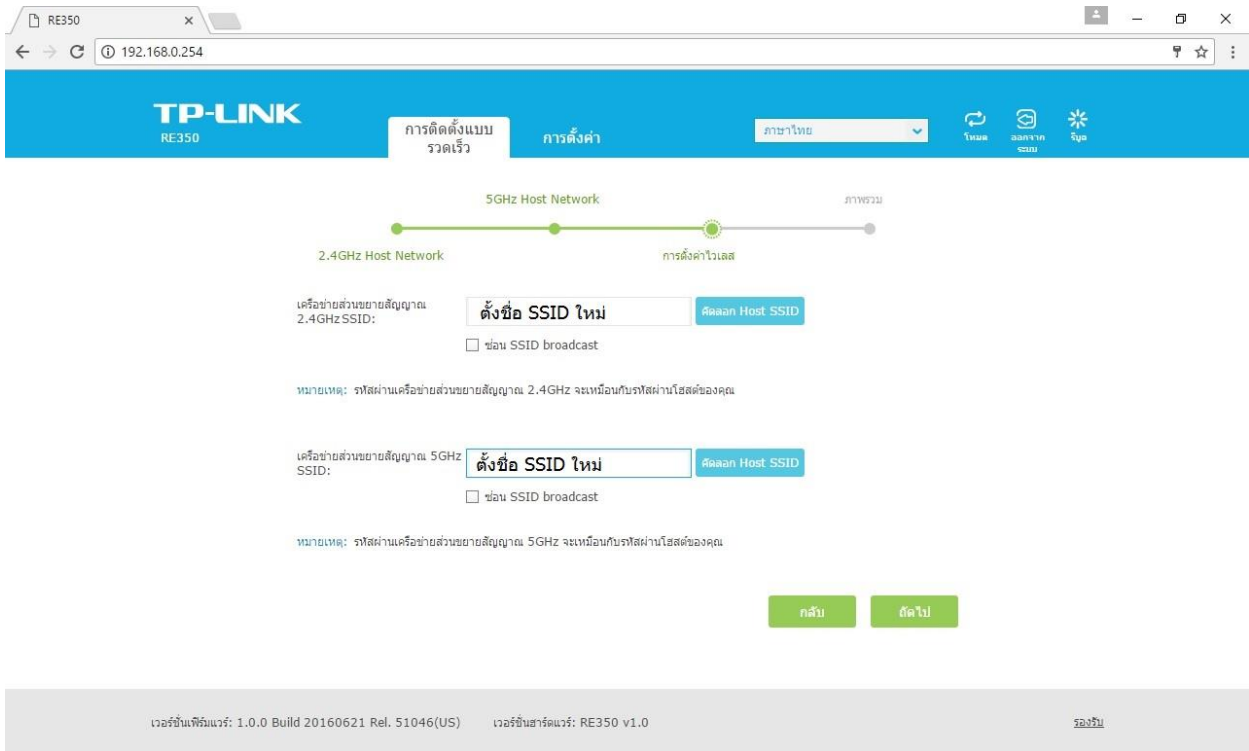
RE350

192.168.0.254

TP-LINK
RE350

การติดตั้งแบบรวดเร็ว

การตั้งค่า

ภาษาไทย

โหมด

ออกจากระบบ

รีบูต

5GHz Host Network

ภาพรวม

2.4GHz Host Network

การตั้งค่าไวเลส

เครือข่ายส่วนขยายสัญญาณ 2.4GHz SSID:

ตั้งชื่อ SSID ใหม่

คัดลอก Host SSID

ซ่อน SSID broadcast

หมายเหตุ: รหัสผ่านเครือข่ายส่วนขยายสัญญาณ 2.4GHz จะเหมือนกับรหัสผ่านโฮสต์ของคุณ

เครือข่ายส่วนขยายสัญญาณ 5GHz SSID:

ตั้งชื่อ SSID ใหม่

คัดลอก Host SSID

ซ่อน SSID broadcast

หมายเหตุ: รหัสผ่านเครือข่ายส่วนขยายสัญญาณ 5GHz จะเหมือนกับรหัสผ่านโฮสต์ของคุณ

กลับ

ถัดไป

เวอร์ชันเฟิร์มแวร์: 1.0.0 Build 20160621 Rel. 51046(US)

เวอร์ชันฮาร์ดแวร์: RE350 v1.0

รองรับ